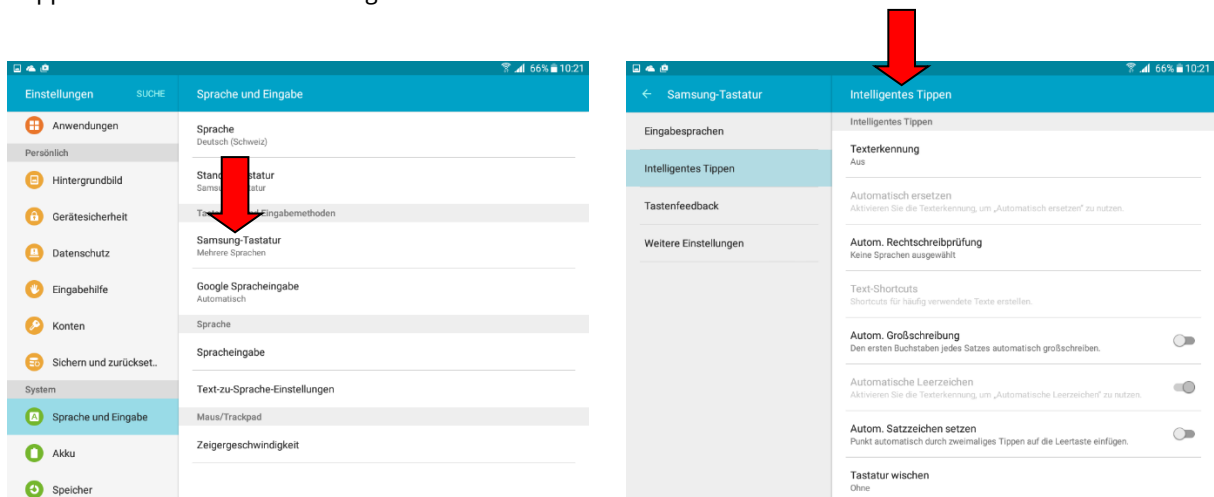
66% 10:21

Einstellungen SUCHE

Anwendungen

Persönlich

Hintergrundbild

Gerätesicherheit

Datenschutz

Eingabehilfe

Konten

Sichern und zurückset..

System

Sprache und Eingabe

Akku

Speicher

Sprache und Eingabe

Sprache
Deutsch (Schweiz)

Stand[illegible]statur
Samsu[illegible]tatur

Ta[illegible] Eingabemethoden

Samsung-Tastatur
Mehrere Sprachen

Google Spracheingabe
Automatisch

Sprache

Spracheingabe

Text-zu-Sprache-Einstellungen

Maus/Trackpad

Zeigergeschwindigkeit

66% 10:21

← Samsung-Tastatur

Eingabesprachen

Intelligentes Tippen

Tastenfeedback

Weitere Einstellungen

Intelligentes Tippen

Intelligentes Tippen

Texterkennung
Aus

Automatisch ersetzen
Aktivieren Sie die Texterkennung, um „Automatisch ersetzen" zu nutzen.

Autom. Rechtschreibprüfung
Keine Sprachen ausgewählt

Text-Shortcuts
Shortcuts für häufig verwendete Texte erstellen.

Autom. Großschreibung
Den ersten Buchstaben jedes Satzes automatisch großschreiben.

Automatische Leerzeichen
Aktivieren Sie die Texterkennung, um „Automatische Leerzeichen" zu nutzen.

Autom. Satzzeichen setzen
Punkt automatisch durch zweimaliges Tippen auf die Leertaste einfügen.

Tastatur wischen
Ohne